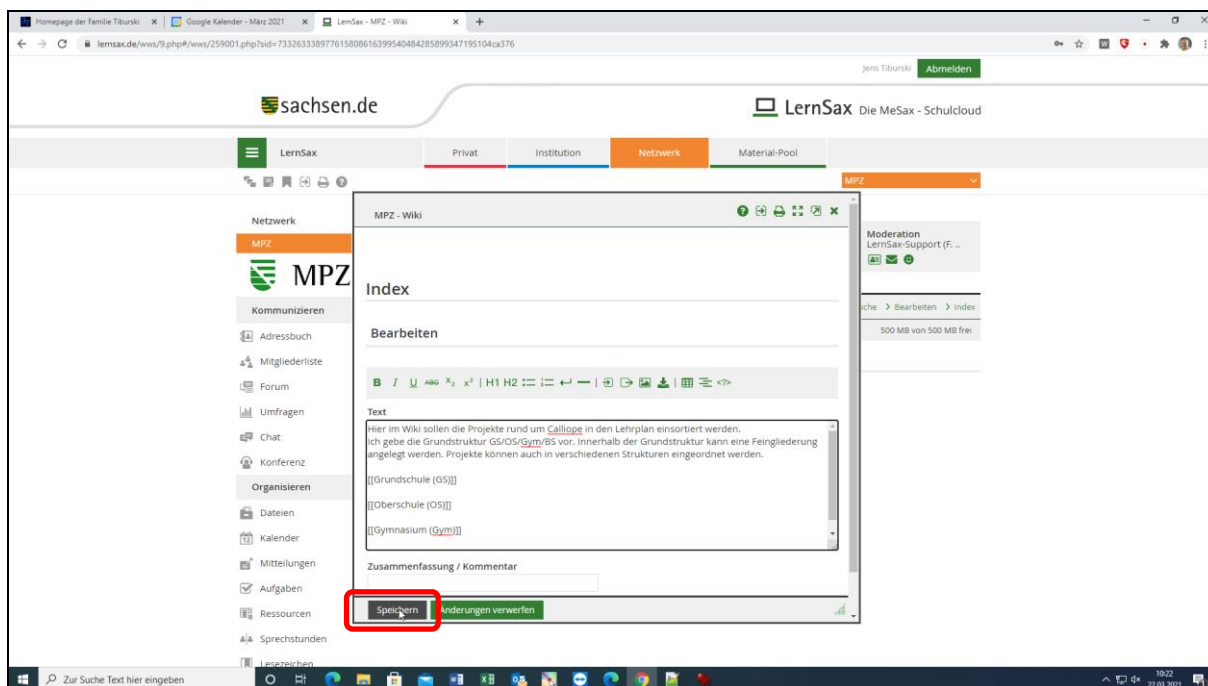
Homepage der Familie Tiburski
Google Kalender - März 2021
LernSax - MPZ - Wiki

lernsax.de/wws/9.php#/wws/259001.php?sid=73326333897761580861639954048428589934719S104ca376

Jens Tiburski Abmelden

sachsen.de

LernSax Die MeSax - Schulcloud

LernSax
Privat
Institution
Netzwerk
Material-Pool

MPZ

Netzwerk
MPZ

MPZ

Kommunizieren
Adressbuch
Mitgliederliste
Forum
Umfragen
Chat
Konferenz
Organisieren
Dateien
Kalender
Mitteilungen
Aufgaben
Ressourcen
Sprechstunden
Lesezeichen

MPZ - Wiki

Index

Bearbeiten

B I U ABC x₂ x² | H1 H2

Text
Hier im Wiki sollen die Projekte rund um Calliope in den Lehrplan einsortiert werden.
Ich gebe die Grundstruktur GS/OS/Gym/BS vor. Innerhalb der Grundstruktur kann eine Feingliederung angelegt werden. Projekte können auch in verschiedenen Strukturen eingeordnet werden.

[[Grundschule (GS)]]

[[Oberschule (OS)]]

[[Gymnasium (Gym)]]

Zusammenfassung / Kommentar

Speichern
Änderungen verwerfen

Moderation
LernSax-Support (F. ...

uche > Bearbeiten > Index
500 MB von 500 MB frei

Zur Suche Text hier eingeben
10:22
22.03.2021